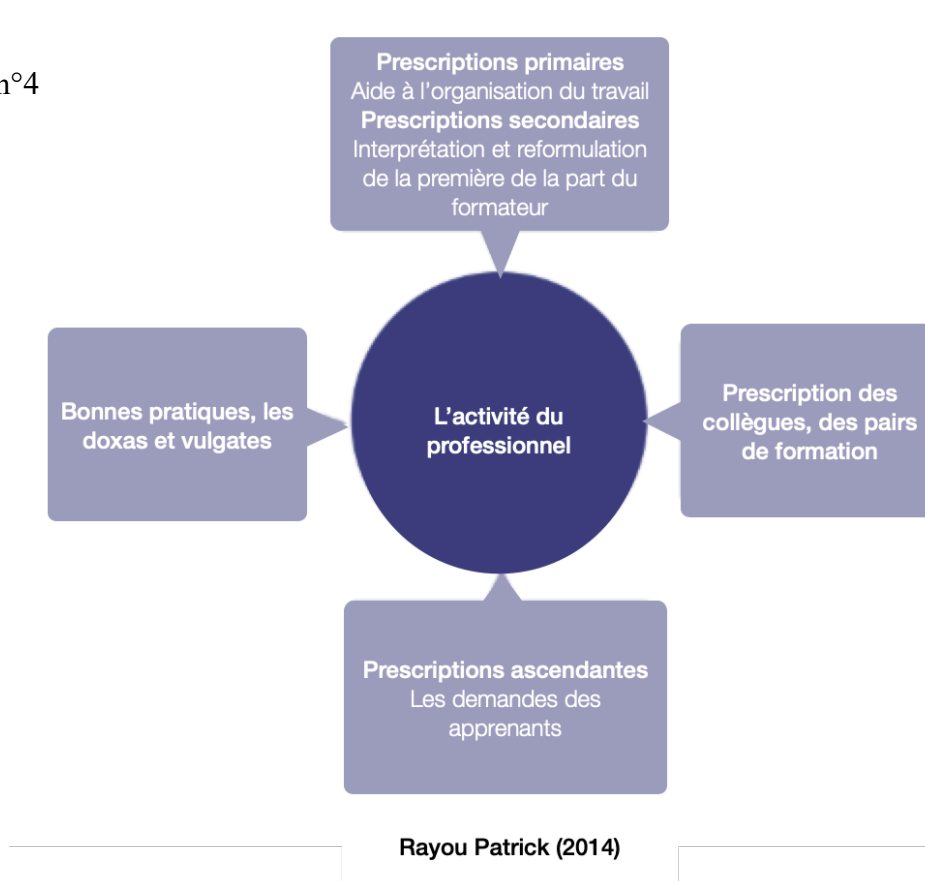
n°4

**Prescriptions primaires**
Aide à l'organisation du travail
**Prescriptions secondaires**
Interprétation et reformulation de la première de la part du formateur

**Bonnes pratiques, les doxas et vulgates**

**L'activité du professionnel**

**Prescription des collègues, des pairs de formation**

**Prescriptions ascendantes**
Les demandes des apprenants

**Rayou Patrick (2014)**